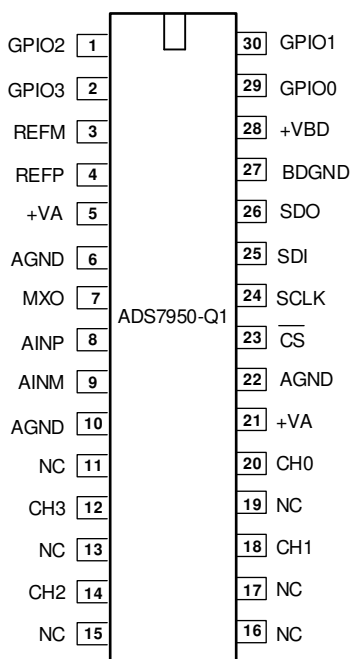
GPIO2 1
GPIO3 2
REFM 3
REFP 4
+VA 5
AGND 6
MXO 7
AINP 8
AINM 9
AGND 10
NC 11
CH3 12
NC 13
CH2 14
NC 15

ADS7950-Q1

30 GPIO1
29 GPIO0
28 +VBD
27 BDGND
26 SDO
25 SDI
24 SCLK
23 $\overline{CS}$
22 AGND
21 +VA
20 CH0
19 NC
18 CH1
17 NC
16 NC